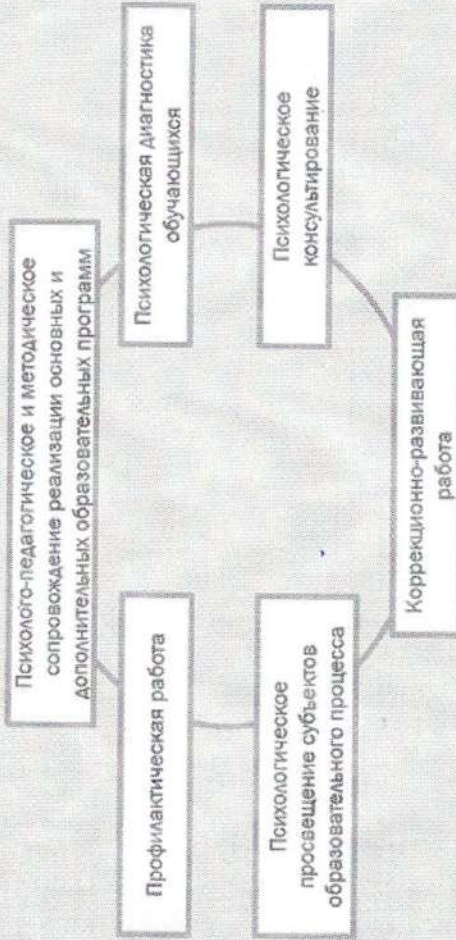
Психолого-педагогическое и методическое сопровождение реализации основных и дополнительных образовательных программ

Психологическая диагностика обучающихся

Психологическое консультирование

Коррекционно-развивающая работа

Психологическое просвещение субъектов образовательного процесса

Профилактическая работа